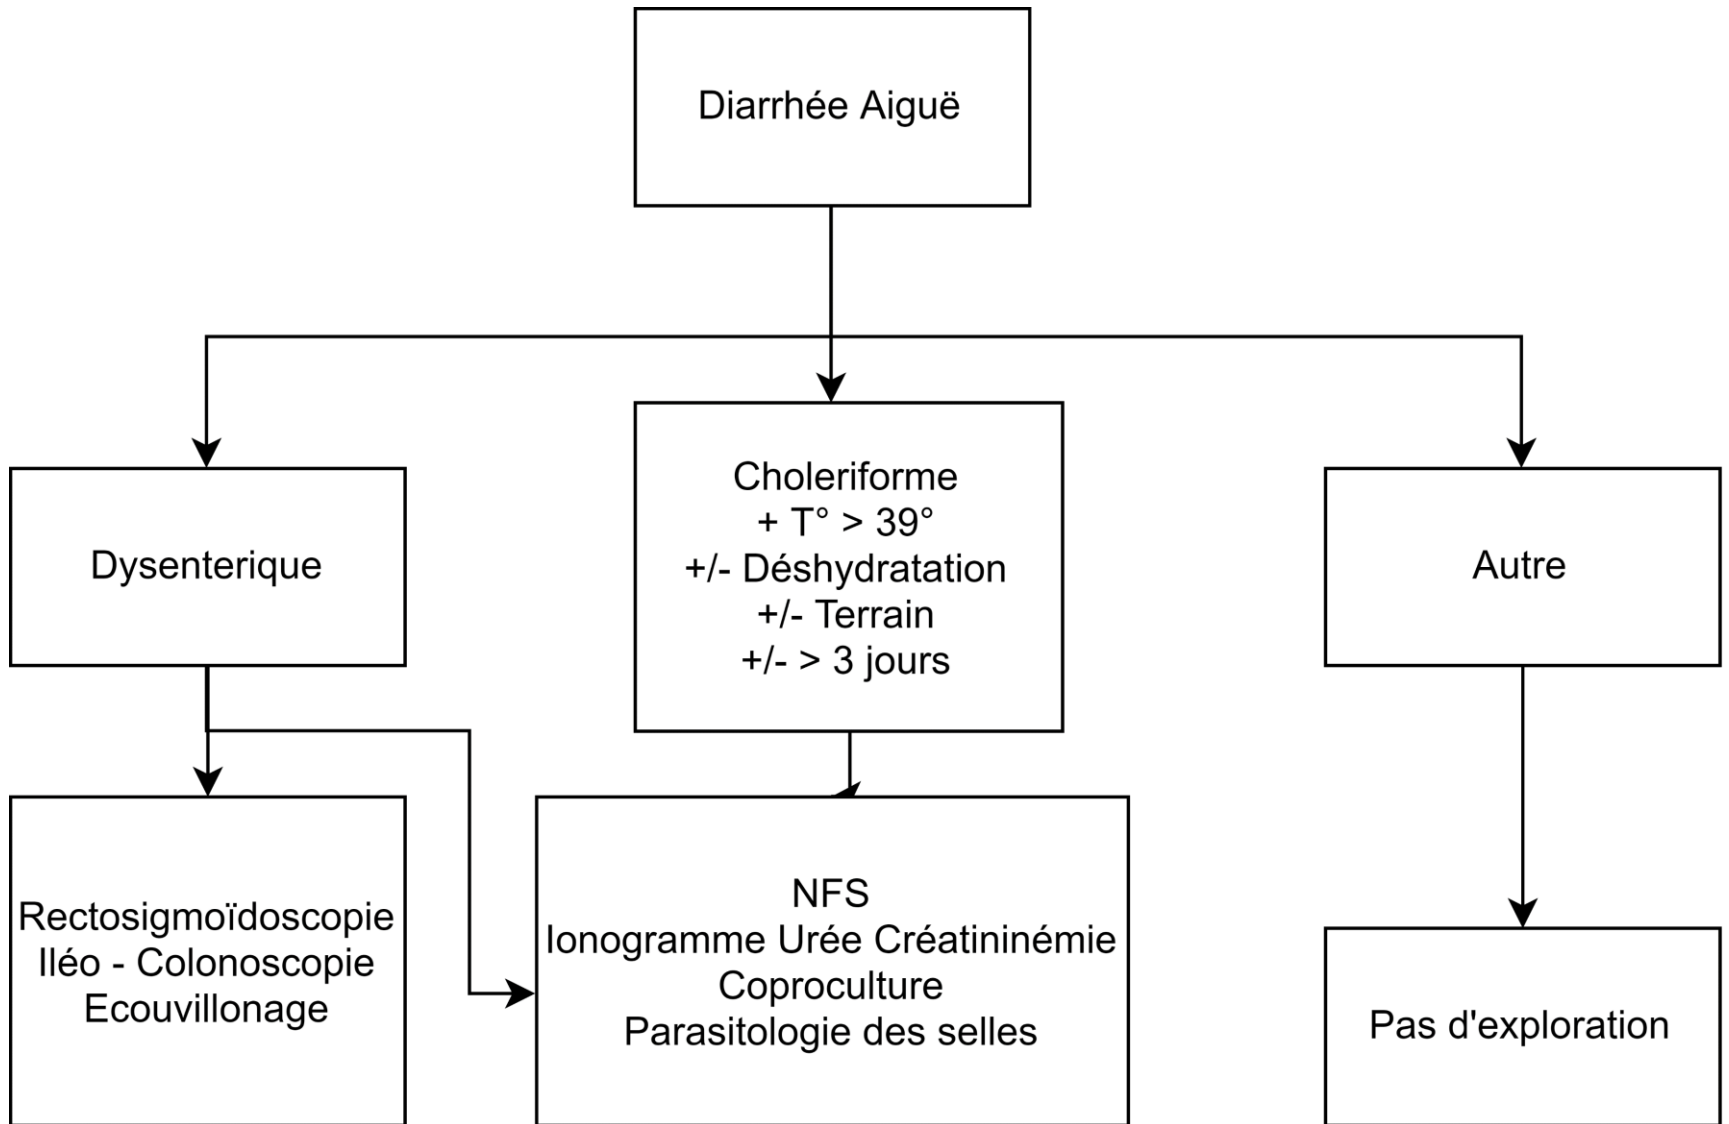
Diarrhée Aiguë

Dysenterique

Choleriforme
+ T° > 39°
+/- Déshydratation
+/- Terrain
+/- > 3 jours

Autre

Rectosigmoïdoscopie
Iléo - Colonoscopie
Ecouvillonage

NFS
Ionogramme Urée Créatininémie
Coproculture
Parasitologie des selles

Pas d'exploration